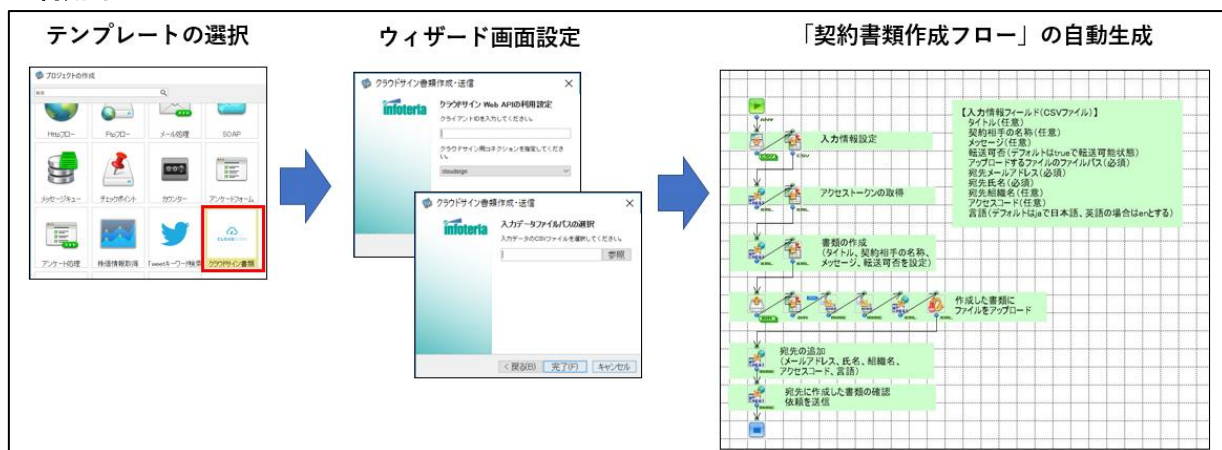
テンプレートの選択

ウィザード画面設定

「契約書類作成フロー」の自動生成

プロジェクトの作成

検索

Httpフロー
Ftpフロー
メール処理
SOAP
メッセージキュー
チェックポイント
カウンター
アンケートフォーム
アンケート処理
株価情報取得
Tweetキーワード検索
クラウドサイン書類

クラウドサイン書類作成・送信

infoteria

クラウドサイン Web APIの利用設定

クライアントIDを入力してください。

クラウドサイン用コネクションを指定してください。

cloudsign

クラウドサイン書類作成・送信

infoteria

入力データファイルパスの選択

入力データのCSVファイルを選択してください。

参照

< 戻る(B)
完了(F)
キャンセル

入力情報設定

アクセストークンの取得

書類の作成
(タイトル、契約相手の名称、メッセージ、転送可否を設定)

作成した書類に
ファイルをアップロード

宛先の追加
(メールアドレス、氏名、組織名、アクセスコード、言語)

宛先に作成した書類の確認
依頼を送信

【入力情報フィールド(CSVファイル)】
タイトル(任意)
契約相手の名称(任意)
メッセージ(任意)
転送可否(デフォルトはtrueで転送可能状態)
アップロードするファイルのファイルパス(必須)
宛先メールアドレス(必須)
宛先氏名(必須)
宛先組織名(任意)
アクセスコード(任意)
言語(デフォルトはjaで日本語、英語の場合はenとする)